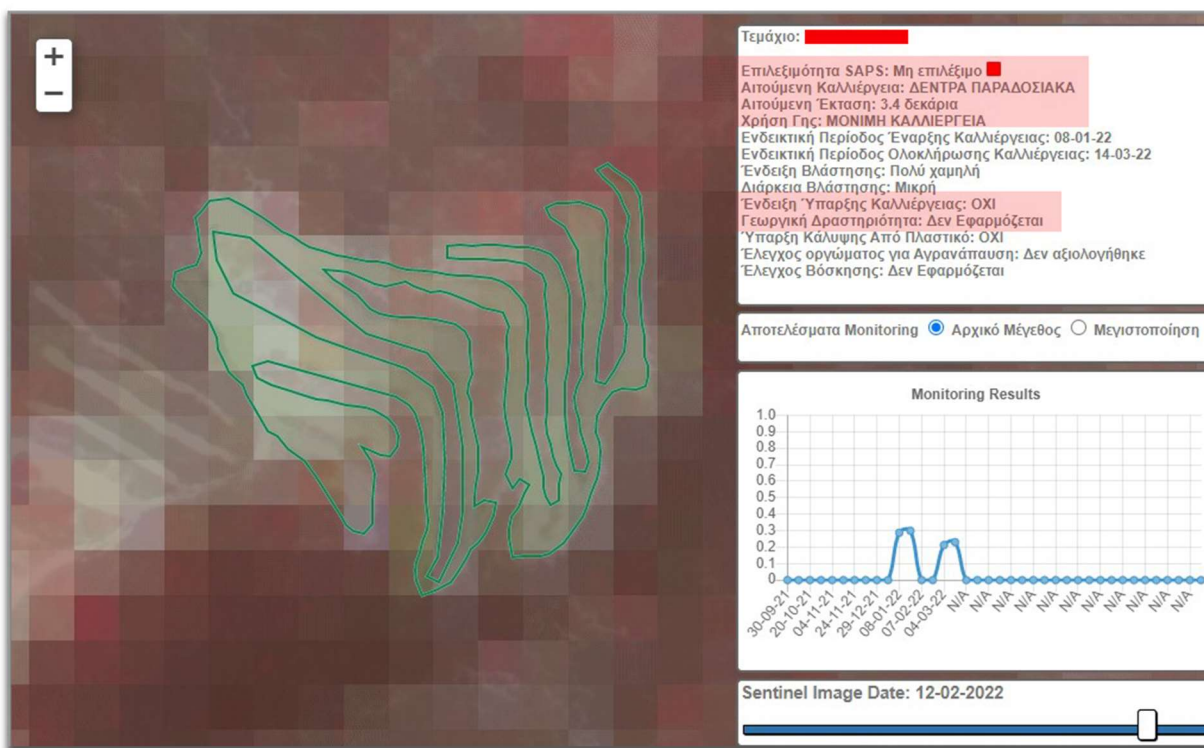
+
−

Τεμάχιο: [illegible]

Επιλεξιμότητα SAPS: Μη επιλέξιμο
Αιτούμενη Καλλιέργεια: ΔΕΝΤΡΑ ΠΑΡΑΔΟΣΙΑΚΑ
Αιτούμενη Έκταση: 3.4 δεκάρια
Χρήση Γης: ΜΟΝΙΜΗ ΚΑΛΛΙΕΡΓΕΙΑ
Ενδεικτική Περίοδος Έναρξης Καλλιέργειας: 08-01-22
Ενδεικτική Περίοδος Ολοκλήρωσης Καλλιέργειας: 14-03-22
Ένδειξη Βλάστησης: Πολύ χαμηλή
Διάρκεια Βλάστησης: Μικρή
Ένδειξη Ύπαρξης Καλλιέργειας: ΟΧΙ
Γεωργική Δραστηριότητα: Δεν Εφαρμόζεται
Ύπαρξη Κάλυψης Από Πλαστικό: ΟΧΙ
Έλεγχος οργώματος για Αγρανάπαυση: Δεν αξιολογήθηκε
Έλεγχος Βόσκησης: Δεν Εφαρμόζεται

Αποτελέσματα Monitoring Αρχικό Μέγεθος Μεγιστοποίηση

Monitoring Results

1.0
0.9
0.8
0.7
0.6
0.5
0.4
0.3
0.2
0.1
0

30-09-21 20-10-21 04-11-21 24-11-21 29-12-21 08-01-22 07-02-22 04-03-22 N/A N/A N/A N/A N/A N/A N/A N/A N/A N/A N/A

Sentinel Image Date: 12-02-2022